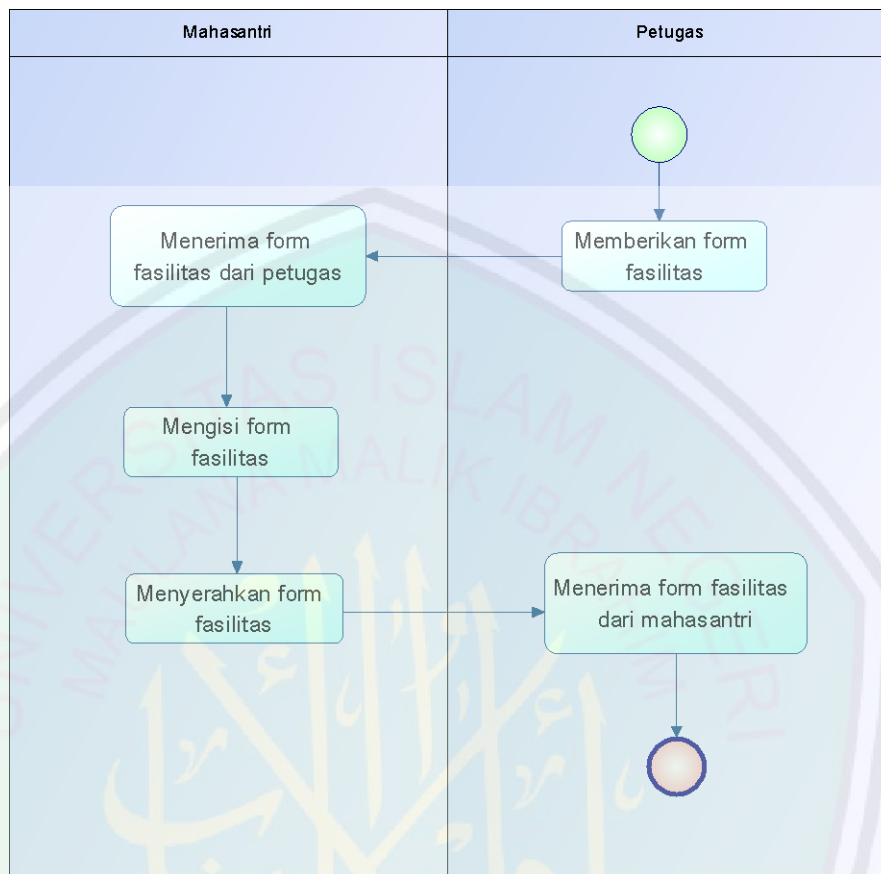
| Mahasantri | Petugas |
|---|---|

Menerima form fasilitas dari petugas

Memberikan form fasilitas

Mengisi form fasilitas

Menyerahkan form fasilitas

Menerima form fasilitas dari mahasantri

UNIVERSITAS ISLAM NEGERI MAULANA MALIK IBRAHIM